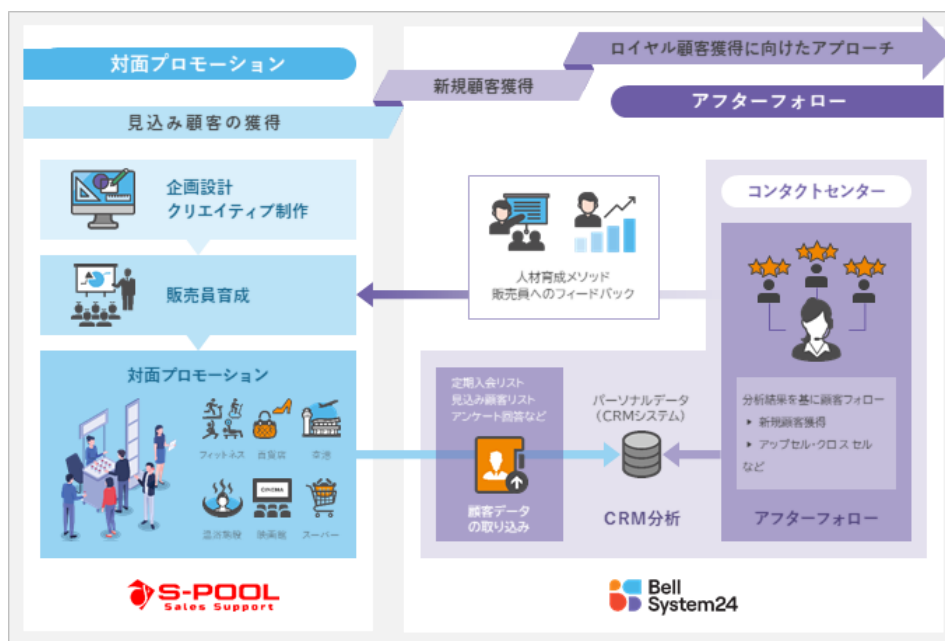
対面プロモーション

見込み顧客の獲得

新規顧客獲得

ロイヤル顧客獲得に向けたアプローチ

アフターフォロー

企画設計
クリエイティブ制作

販売員育成

人材育成メソッド
販売員へのフィードバック

コンタクトセンター

対面プロモーション

フィットネス 百貨店 空港 温浴施設 映画館 スーパー

定期入会リスト
見込み顧客リスト
アンケート回答など

顧客データの取り込み

パーソナルデータ
（CRMシステム）

CRM分析

分析結果を基に顧客フォロー
▸ 新規顧客獲得
▸ アップセル･クロス セル など

アフターフォロー

S-POOL
Sales Support

Bell System24